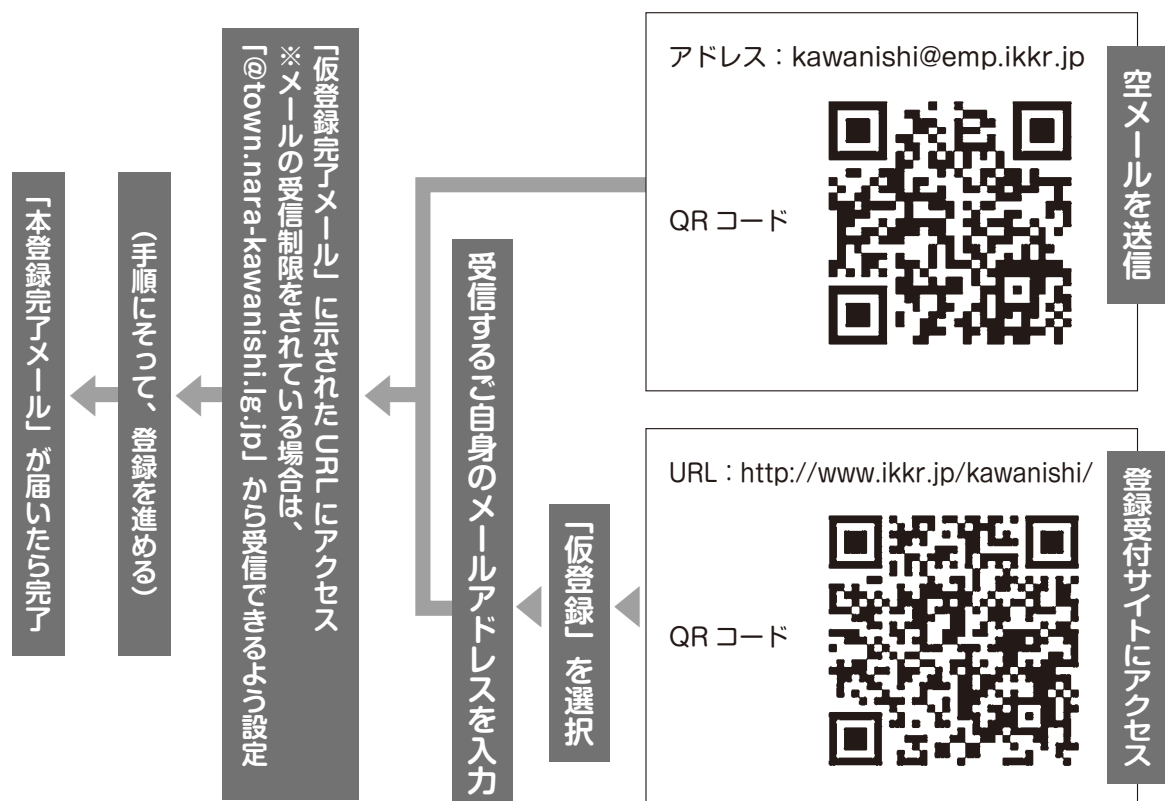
空メールを送信

アドレス：kawanishi@emp.ikkr.jp

QR コード

登録受付サイトにアクセス

URL：http://www.ikkr.jp/kawanishi/

QR コード

「仮登録」を選択

受信するご自身のメールアドレスを入力

「仮登録完了メール」に示されたURLにアクセス
※メールの受信制限をされている場合は、「@town.nara-kawanishi.lg.jp」から受信できるよう設定

（手順にそって、登録を進める）

「本登録完了メール」が届いたら完了